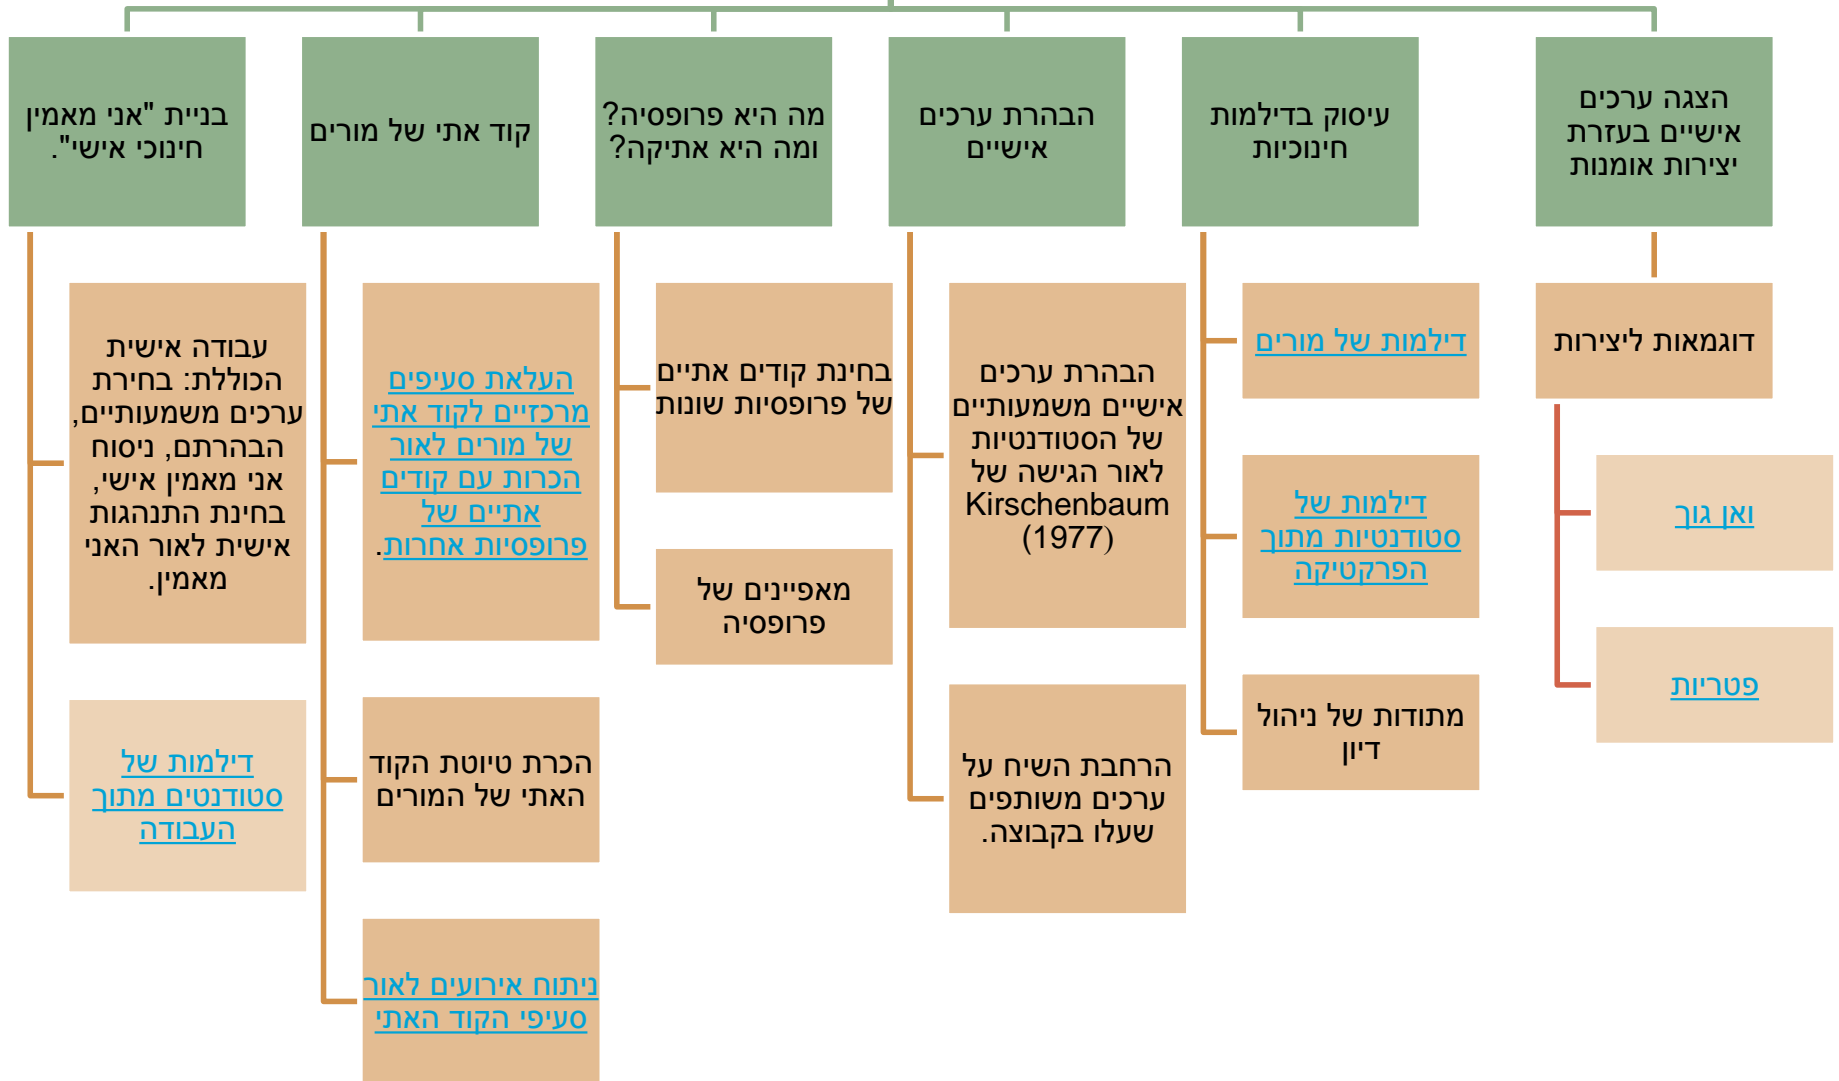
הצגה ערכים אישיים בעזרת יצירות אומנות

דוגמאות ליצירות

ואן גוך

פטריות

עיסוק בדילמות חינוכיות

דילמות של מורים

דילמות של סטודנטיות מתוך הפרקטיקה

מתודות של ניהול דיון

הבהרת ערכים אישיים

הבהרת ערכים אישיים משמעותיים של הסטודנטיות לאור הגישה של Kirschenbaum (1977)

הרחבת השיח על ערכים משותפים שעלו בקבוצה.

מה היא פרופסיה? ומה היא אתיקה?

בחינת קודים אתיים של פרופסיות שונות

מאפיינים של פרופסיה

קוד אתי של מורים

העלאת סעיפים מרכזיים לקוד אתי של מורים לאור הכרות עם קודים אתיים של פרופסיות אחרות.

הכרת טיוטת הקוד האתי של המורים

ניתוח אירועים לאור סעיפי הקוד האתי

בניית "אני מאמין חינוכי אישי".

עבודה אישית הכוללת: בחירת ערכים משמעותיים, הבהרתם, ניסוח אני מאמין אישי, בחינת התנהגות אישית לאור האני מאמין.

דילמות של סטודנטים מתוך העבודה